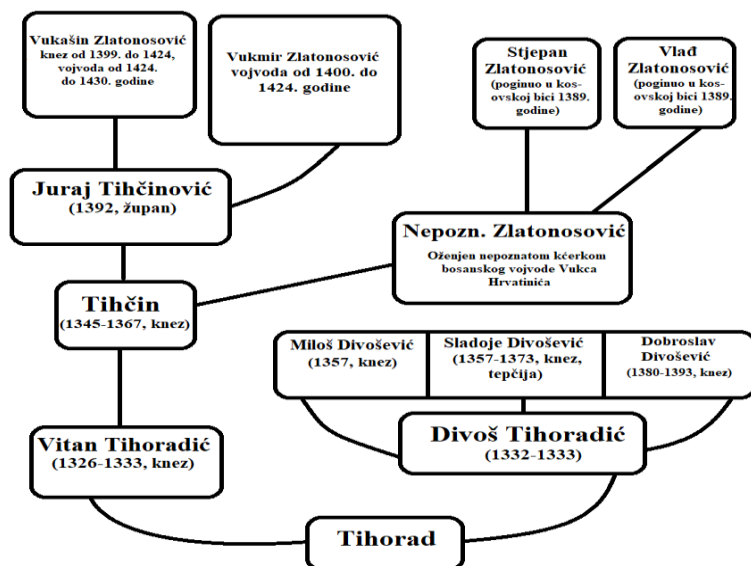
Vukašin Zlatonosović
knez od 1399. do 1424. vojvoda od 1424. do 1430. godine

Vukmir Zlatonosović
vojvoda od 1400. do 1424. godine

Stjepan Zlatonosović
(poginuo u kosovskoj bici 1389. godine)

Vlađ Zlatonosović
(poginuo u kosovskoj bici 1389. godine)

Juraj Tihčinović
(1392, župan)

Nepozn. Zlatonosović
Oženjen nepoznatom kćerkom bosanskog vojvode Vukca Hrvatinića

Tihčin
(1345-1367, knez)

Miloš Divošević
(1357, knez)

Sladoje Divošević
(1357-1373, knez, tepčija)

Dobroslav Divošević
(1380-1393, knez)

Vitan Tihoradić
(1326-1333, knez)

Divoš Tihoradić
(1332-1333)

Tihorad